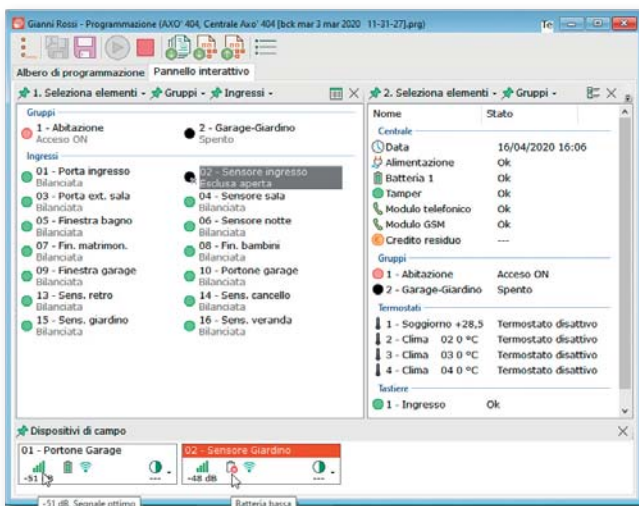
Gianni Rossi - Programmazione (AXO' 404, Centrale Axo' 404 [bck mar 3 mar 2020 11-31-27].prg)

Albero di programmazione | Pannello interattivo

1. Seleziona elementi - Gruppi - Ingressi -

Gruppi
1 - Abitazione
Acceso ON
2 - Garage-Giardino
Spento

Ingressi
01 - Porta ingresso
Bilanciata
02 - Sensore ingresso
Esclusa aperta
03 - Porta ext. sala
Bilanciata
04 - Sensore sala
Bilanciata
05 - Finestra bagno
Bilanciata
06 - Sensore notte
Bilanciata
07 - Fin. matrimon.
Bilanciata
08 - Fin. bambini
Bilanciata
09 - Finestra garage
Bilanciata
10 - Portone garage
Bilanciata
13 - Sens. retro
Bilanciata
14 - Sens. cancello
Bilanciata
15 - Sens. giardino
Bilanciata
16 - Sens. veranda
Bilanciata

2. Seleziona elementi - Gruppi -

| Nome | Stato |
|---|---|
| Centrale | |
| Data | 16/04/2020 16:06 |
| Alimentazione | Ok |
| Batteria 1 | Ok |
| Tamper | Ok |
| Modulo telefonico | Ok |
| Modulo GSM | Ok |
| Credito residuo | --- |
| Gruppi | |
| 1 - Abitazione | Acceso ON |
| 2 - Garage-Giardino | Spento |
| Termostati | |
| 1 - Soggiorno +28,5 | Termostato disattivo |
| 2 - Clima 02 0 °C | Termostato disattivo |
| 3 - Clima 03 0 °C | Termostato disattivo |
| 4 - Clima 04 0 °C | Termostato disattivo |
| Tastiere | |
| 1 - Ingresso | Ok |

Dispositivi di campo
01 - Portone Garage
-51
---
02 - Sensore Giardino
-48 dB
---
-51 dB Segnale ottimo
Batteria bassa